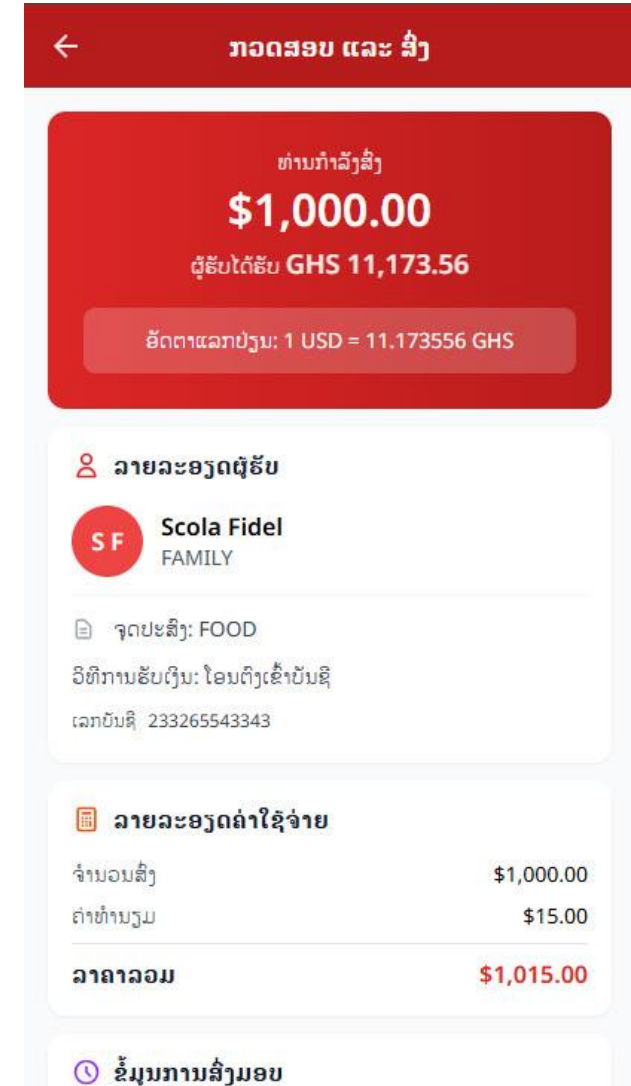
← ກວດສອບ ແລະ ສົ່ງ

ທ່ານກຳລັງສົ່ງ
$1,000.00
ຜູ້ຮັບໄດ້ຮັບ GHS 11,173.56

ອັດຕາແລກປ່ຽນ: 1 USD = 11.173556 GHS

ລາຍລະອຽດຜູ້ຮັບ

SF Scola Fidel
FAMILY

ຈຸດປະສົງ: FOOD
ວິທີການຮັບເງິນ: ໂອນເງິນເຂົ້າບັນຊີ
ເລກບັນຊີ 233265543343

ລາຍລະອຽດຄ່າໃຊ້ຈ່າຍ

| | |
|---|---|
| ຈຳນວນສົ່ງ | $1,000.00 |
| ຄ່າທຳນຽມ | $15.00 |
| ລາຄາລວມ | $1,015.00 |

ຂໍ້ມູນການສົ່ງມອບ